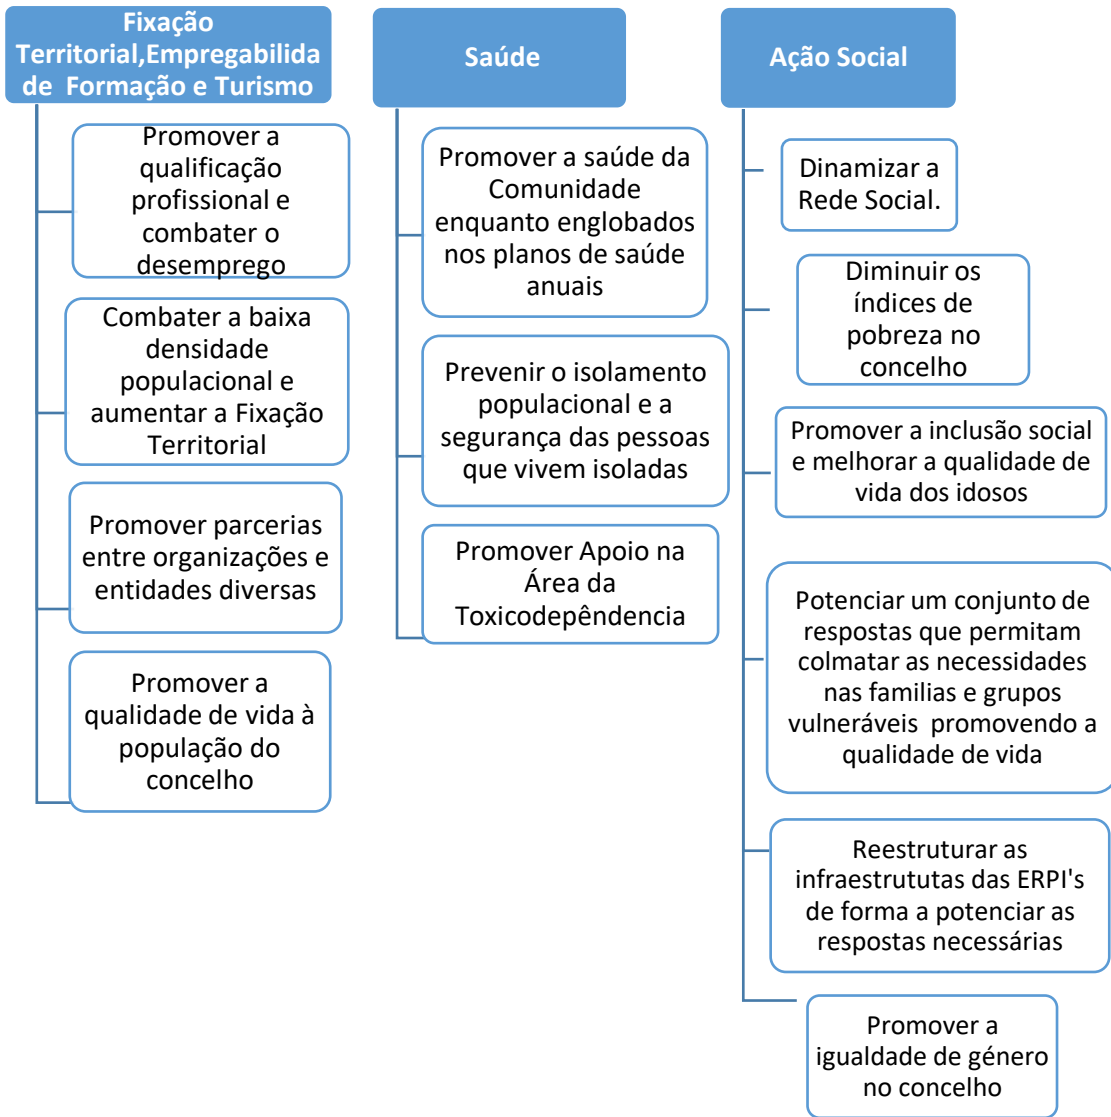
Fixação Territorial,Empregabilida de Formação e Turismo

Promover a qualificação profissional e combater o desemprego

Combater a baixa densidade populacional e aumentar a Fixação Territorial

Promover parcerias entre organizações e entidades diversas

Promover a qualidade de vida à população do concelho

Saúde

Promover a saúde da Comunidade enquanto englobados nos planos de saúde anuais

Prevenir o isolamento populacional e a segurança das pessoas que vivem isoladas

Promover Apoio na Área da Toxicodepêndencia

Ação Social

Dinamizar a Rede Social.

Diminuir os índices de pobreza no concelho

Promover a inclusão social e melhorar a qualidade de vida dos idosos

Potenciar um conjunto de respostas que permitam colmatar as necessidades nas familias e grupos vulneráveis promovendo a qualidade de vida

Reestruturar as infraestrututas das ERPI's de forma a potenciar as respostas necessárias

Promover a igualdade de género no concelho